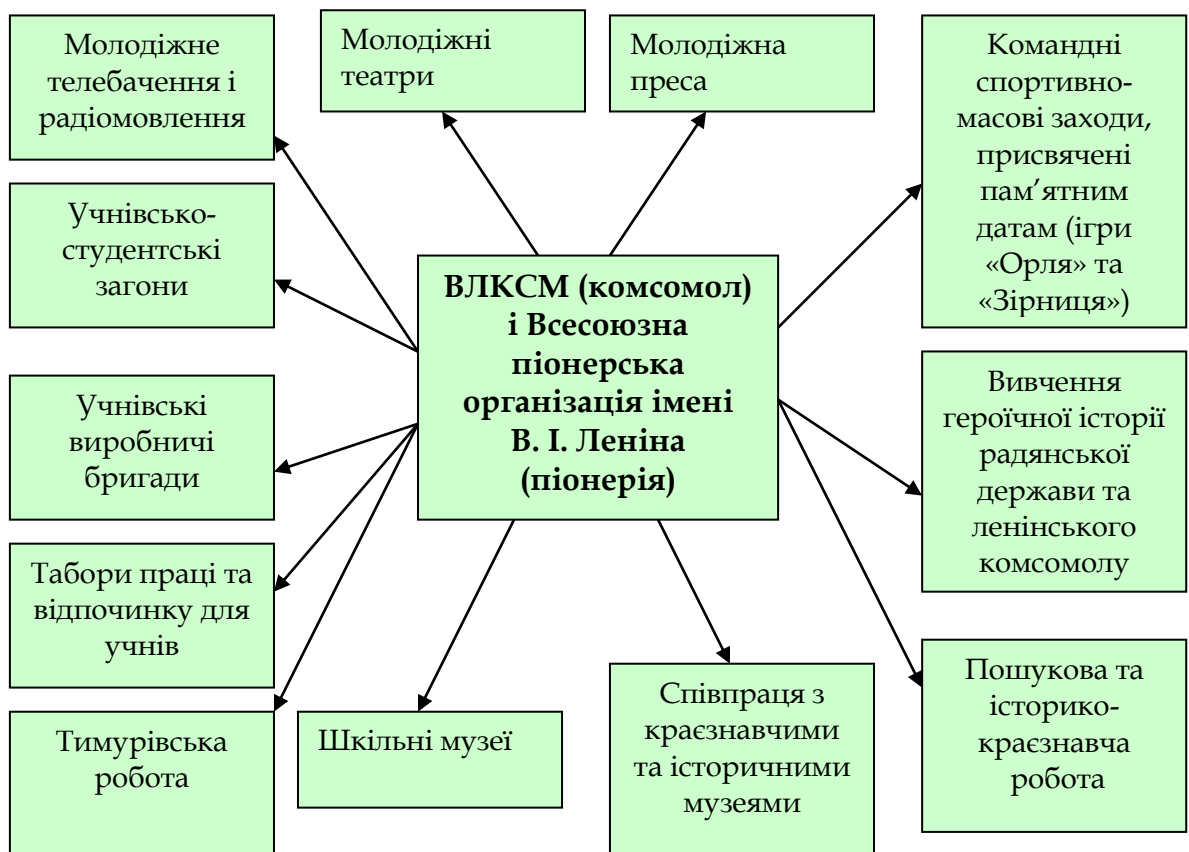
Молодіжне телебачення і радіомовлення

Молодіжні театри

Молодіжна преса

Командні спортивно-масові заходи, присвячені пам’ятним датам (ігри «Орля» та «Зірниця»)

Учнівсько-студентські загони

ВЛКСМ (комсомол) і Всесоюзна піонерська організація імені В. І. Леніна (піонерія)

Учнівські виробничі бригади

Вивчення героїчної історії радянської держави та ленінського комсомолу

Табори праці та відпочинку для учнів

Тимурівська робота

Шкільні музеї

Співпраця з краєзнавчими та історичними музеями

Пошукова та історико-краєзнавча робота